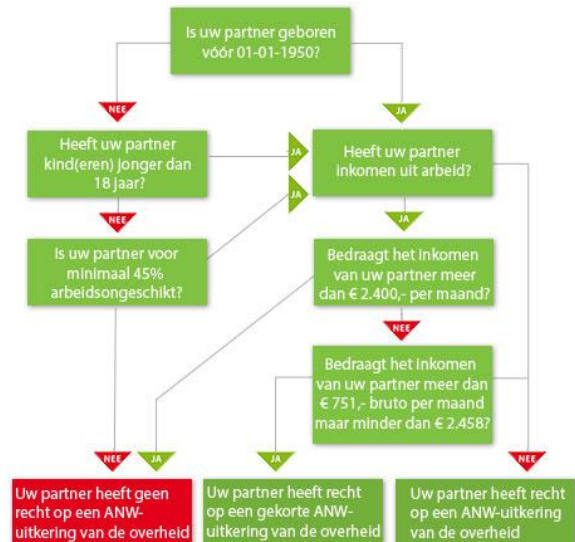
Is uw partner geboren vóór 01-01-1950?

NEE

JA

Heeft uw partner kind(eren) jonger dan 18 jaar?

JA

Heeft uw partner inkomen uit arbeid?

NEE

JA

JA

Is uw partner voor minimaal 45% arbeidsongeschikt?

Bedraagt het inkomen van uw partner meer dan € 2.400,- per maand?

NEE

Bedraagt het inkomen van uw partner meer dan € 751,- bruto per maand maar minder dan € 2.458?

NEE

JA

JA

NEE

Uw partner heeft geen recht op een ANW-uitkering van de overheid

Uw partner heeft recht op een gekorte ANW-uitkering van de overheid

Uw partner heeft recht op een ANW-uitkering van de overheid